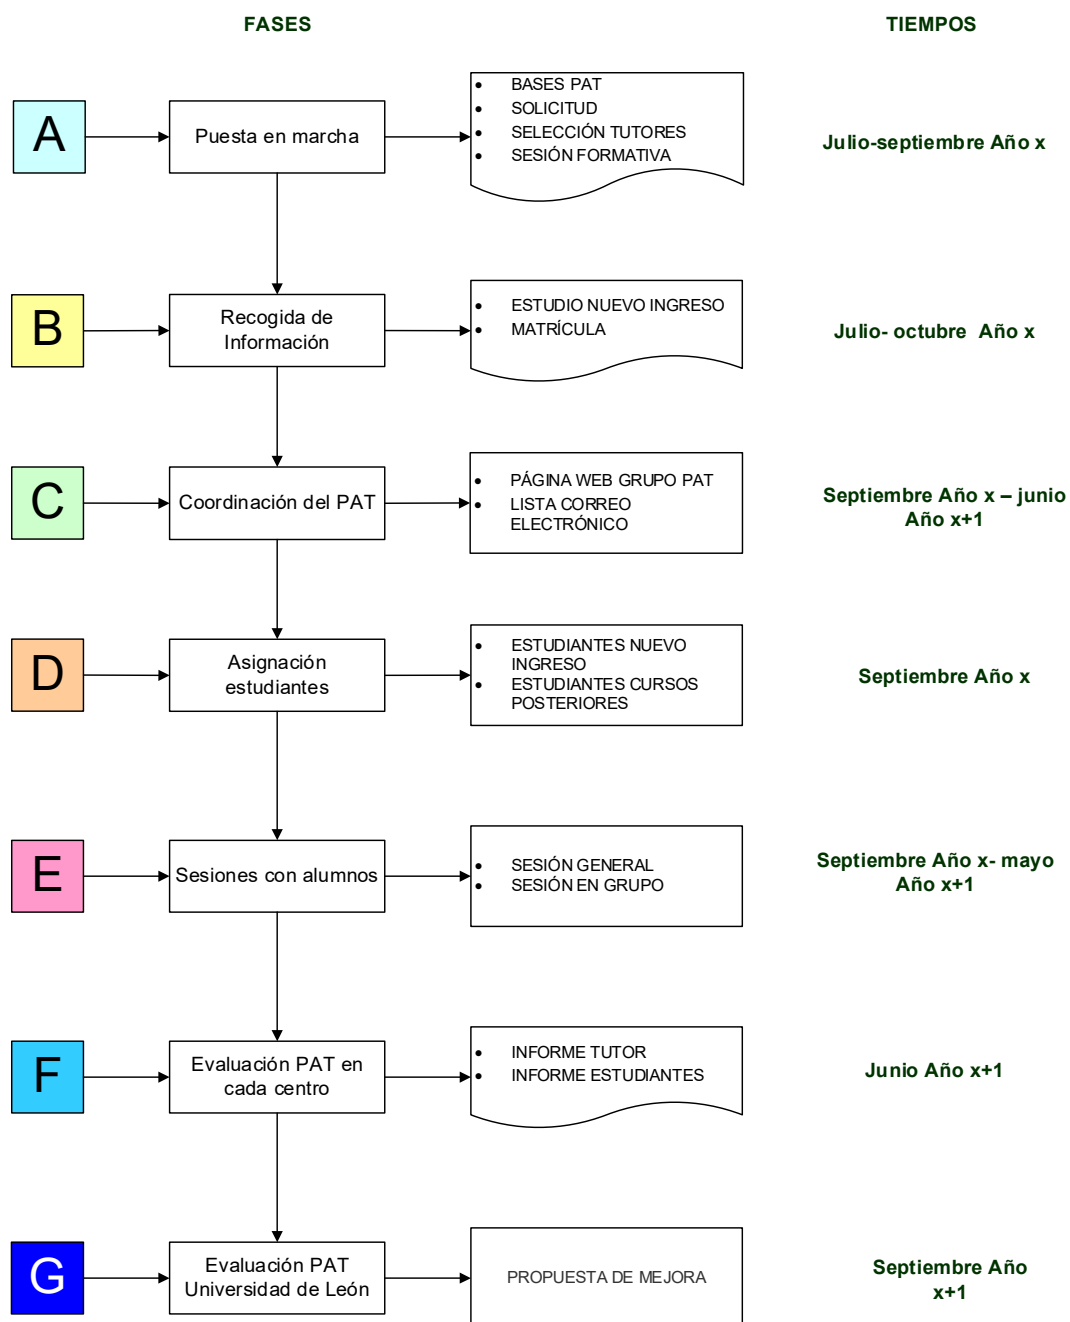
FASES

TIEMPOS

A

Puesta en marcha

- BASES PAT
- SOLICITUD
- SELECCIÓN TUTORES
- SESIÓN FORMATIVA

Julio-septiembre Año x

B

Recogida de Información

- ESTUDIO NUEVO INGRESO
- MATRÍCULA

Julio- octubre Año x

C

Coordinación del PAT

- PÁGINA WEB GRUPO PAT
- LISTA CORREO ELECTRÓNICO

Septiembre Año x – junio Año x+1

D

Asignación estudiantes

- ESTUDIANTES NUEVO INGRESO
- ESTUDIANTES CURSOS POSTERIORES

Septiembre Año x

E

Sesiones con alumnos

- SESIÓN GENERAL
- SESIÓN EN GRUPO

Septiembre Año x- mayo Año x+1

F

Evaluación PAT en cada centro

- INFORME TUTOR
- INFORME ESTUDIANTES

Junio Año x+1

G

Evaluación PAT Universidad de León

PROPUESTA DE MEJORA

Septiembre Año x+1